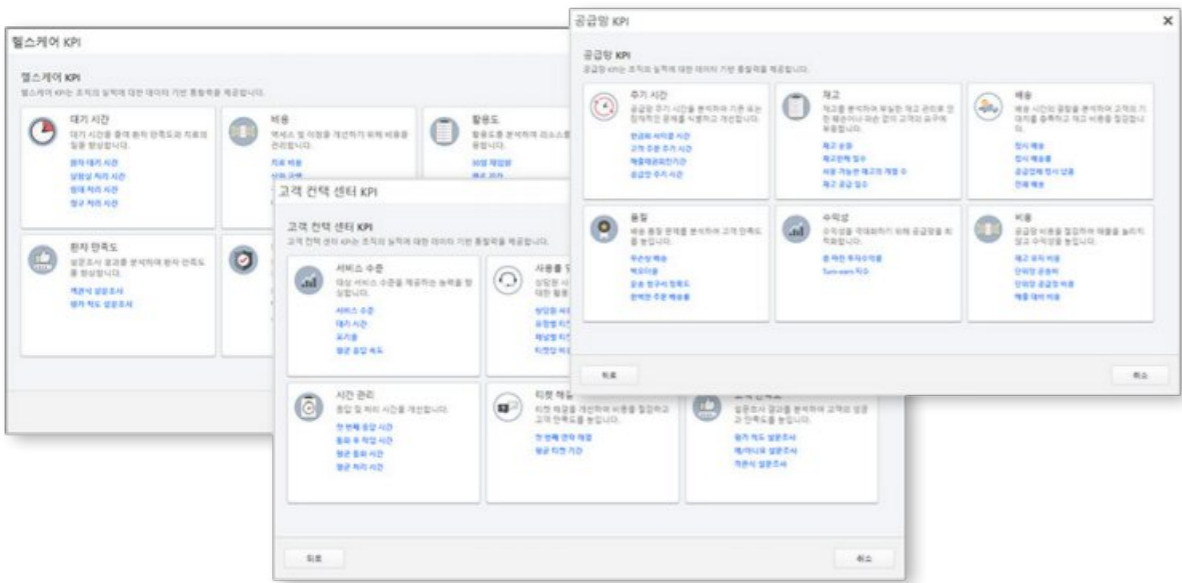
헬스케어 KPI

헬스케어 KPI
헬스케어 KPI는 조직의 실적에 대한 데이터 기반 통찰력을 제공합니다.

대기 시간
대기 시간을 줄여 환자 만족도와 치료의 질을 향상합니다.
환자 대기 시간
상담실 처리 시간
침대 처리 시간
청구 처리 시간

비용
액세스 및 이점을 개선하기 위해 비용을 관리합니다.
치료 비용

활용도
활용도를 분석하여 리소스를 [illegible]
외래 재입원

환자 만족도
설문조사 결과를 분석하여 환자 만족도를 향상합니다.
객관식 설문조사
평가 척도 설문조사

고객 컨택 센터 KPI

고객 컨택 센터 KPI
고객 컨택 센터 KPI는 조직의 실적에 대한 데이터 기반 통찰력을 제공합니다.

서비스 수준
대상 서비스 수준을 제공하는 능력을 향상합니다.
서비스 수준
대기 시간
포기율
평균 응답 속도

사용률 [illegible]
상담원 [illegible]
대한 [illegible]

시간 관리
응답 및 처리 시간을 개선합니다.
첫 번째 응답 시간
통화 후 작업 시간
평균 통화 시간
평균 처리 시간

티켓 해결
티켓 해결을 개선하여 비용을 절감하고 고객 만족도를 높입니다.
첫 번째 연락 해결
평균 티켓 기간

고객 만족도
설문조사 결과를 분석하여 고객의 성공과 만족도를 높입니다.
평가 척도 설문조사
예/아니요 설문조사
객관식 설문조사

뒤로
취소

공급망 KPI

공급망 KPI
공급망 KPI는 조직의 실적에 대한 데이터 기반 통찰력을 제공합니다.

주기 시간
공급망 주기 시간을 분석하여 지연 또는 잠재적인 문제를 식별하고 개선합니다.
현금화 사이클 시간
고객 주문 주기 시간
매출채권회전기간
공급망 주기 시간

재고
재고를 분석하여 부실한 재고 관리로 인한 매출이나 미수 없이 고객의 요구에 부응합니다.
재고 손종
재고회전 일수
사용 가능한 재고의 개월 수
재고 공급 일수

배송
배송 시간과 물량을 분석하여 고객의 기대치를 충족하고 재고 비용을 절감합니다.
정시 배송
정시 배송률
공급업체 정시 납품
전체 배송

품질
배송 품질 문제를 분석하여 고객 만족도를 높입니다.
무손상 배송
백오더율
공송 청구서 정확도
완벽한 주문 배송률

수익성
수익성을 극대화하기 위해 공급망을 최적화합니다.
총 재고 투자수익률
Turn-earn 지수

비용
공급망 비용을 절감하여 매출을 늘리지 않고 수익성을 높입니다.
재고 유지 비용
단위당 운송비
단위당 공급망 비용
매출 대비 비용

뒤로
취소